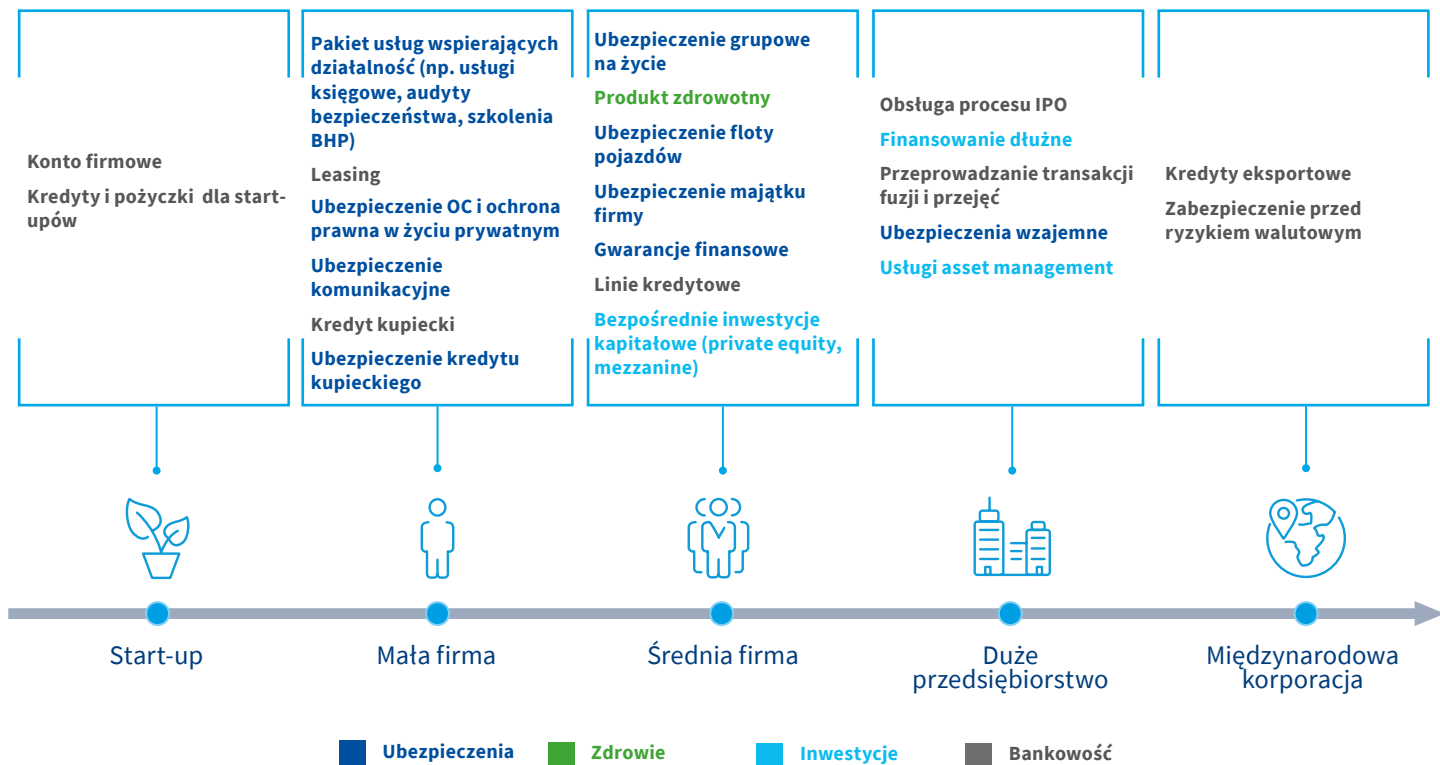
Konto firmowe

Kredyty i pożyczki dla start-upów

Pakiet usług wspierających działalność (np. usługi księgowe, audyty bezpieczeństwa, szkolenia BHP)

Leasing

Ubezpieczenie OC i ochrona prawna w życiu prywatnym

Ubezpieczenie komunikacyjne

Kredyt kupiecki

Ubezpieczenie kredytu kupieckiego

Ubezpieczenie grupowe na życie

Produkt zdrowotny

Ubezpieczenie floty pojazdów

Ubezpieczenie majątku firmy

Gwarancje finansowe

Linie kredytowe

Bezpośrednie inwestycje kapitałowe (private equity, mezzanine)

Obsługa procesu IPO

Finansowanie dłużne

Przeprowadzanie transakcji fuzji i przejęć

Ubezpieczenia wzajemne

Usługi asset management

Kredyty eksportowe

Zabezpieczenie przed ryzykiem walutowym

Start-up

Mała firma

Średnia firma

Duże przedsiębiorstwo

Międzynarodowa korporacja

Ubezpieczenia

Zdrowie

Inwestycje

Bankowość